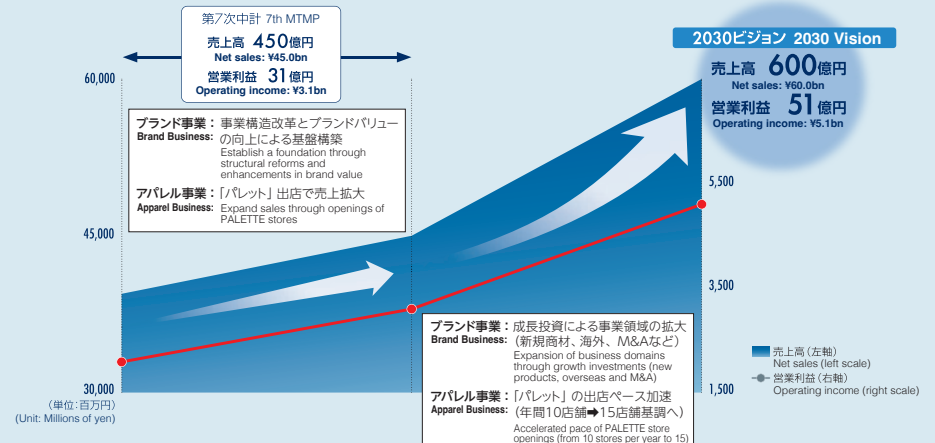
第7次中計 7th MTMP
売上高 450億円
Net sales: ¥45.0bn
営業利益 31億円
Operating income: ¥3.1bn

2030ビジョン 2030 Vision
売上高 600億円
Net sales: ¥60.0bn
営業利益 51億円
Operating income: ¥5.1bn

60,000
45,000
30,000
(単位:百万円)
(Unit: Millions of yen)

5,500
3,500
1,500

ブランド事業: Brand Business: 事業構造改革とブランドバリューの向上による基盤構築
Establish a foundation through structural reforms and enhancements in brand value

アパレル事業: Apparel Business: 「パレット」出店で売上拡大
Expand sales through openings of PALETTE stores

ブランド事業: Brand Business: 成長投資による事業領域の拡大(新規商材、海外、M&Aなど)
Expansion of business domains through growth investments (new products, overseas and M&A)

アパレル事業: Apparel Business: 「パレット」の出店ペース加速(年間10店舗➡15店舗基調へ)
Accelerated pace of PALETTE store openings (from 10 stores per year to 15)

売上高(左軸)
Net sales (left scale)
営業利益(右軸)
Operating income (right scale)